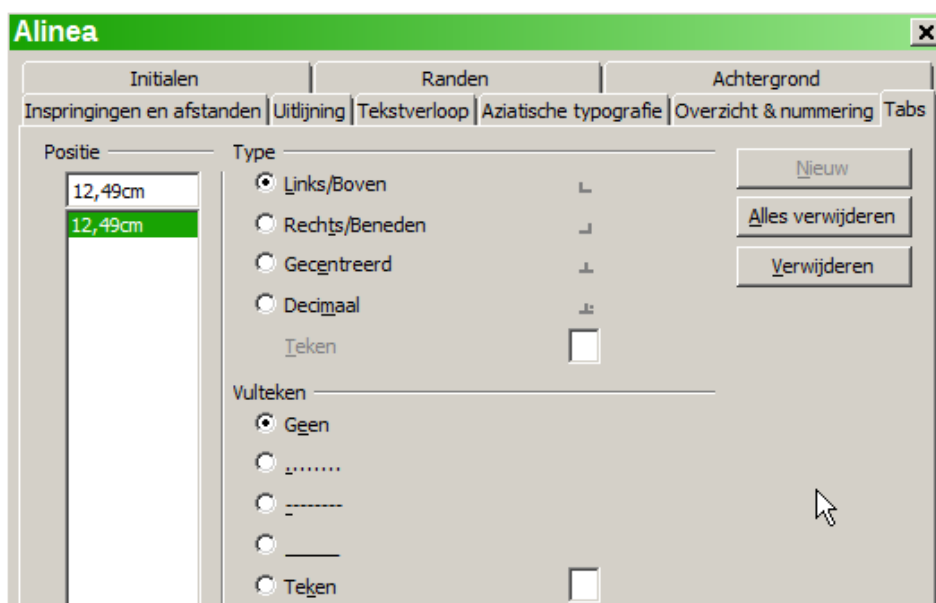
Alinea

Initialen | Randen | Achtergrond
Inspringingen en afstanden | Uitlijning | Tekstverloop | Aziatische typografie | Overzicht & nummering | Tabs

Positie
12,49cm
12,49cm

Type
Links/Boven
Rechts/Beneden
Gecentreerd
Decimaal
Teken

Vulteken
Geen
.......
--------
_____
Teken

Nieuw
Alles verwijderen
Verwijderen